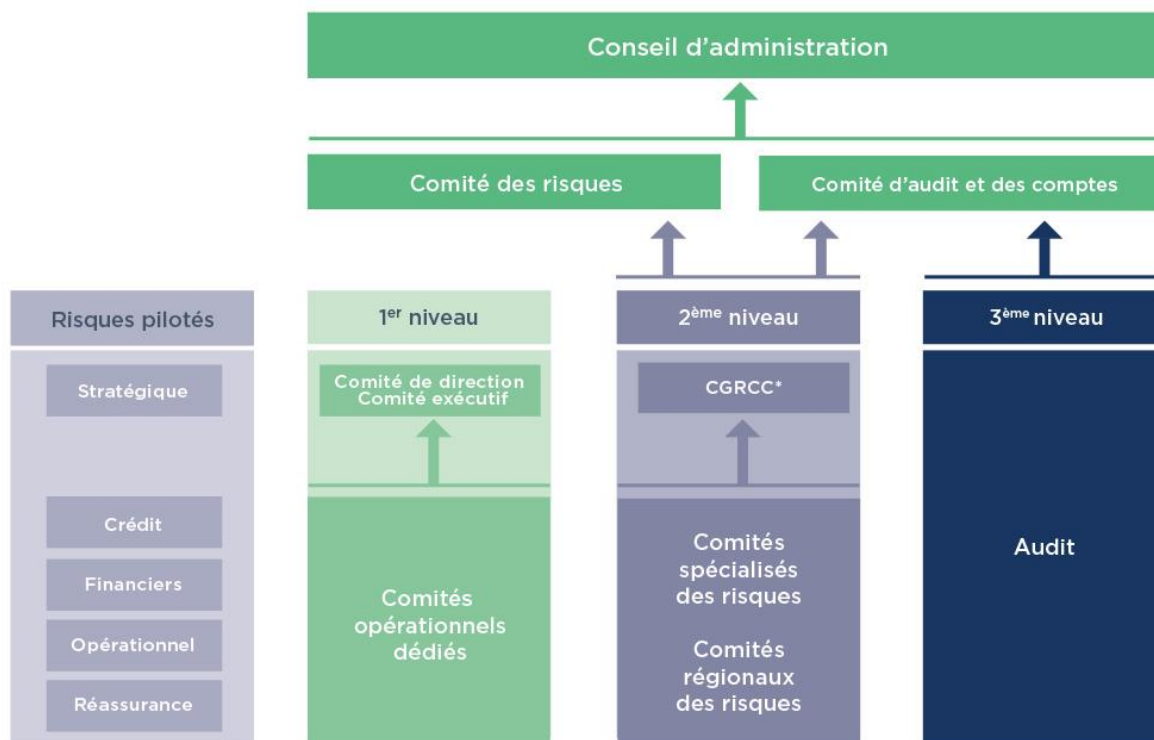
Conseil d'administration

Comité des risques

Comité d'audit et des comptes

Risques pilotés

1$^{er}$ niveau

2$^{ème}$ niveau

3$^{ème}$ niveau

Stratégique

Comité de direction
Comité exécutif

CGRCC*

Crédit

Financiers

Opérationnel

Réassurance

Comités opérationnels dédiés

Comités spécialisés des risques

Comités régionaux des risques

Audit